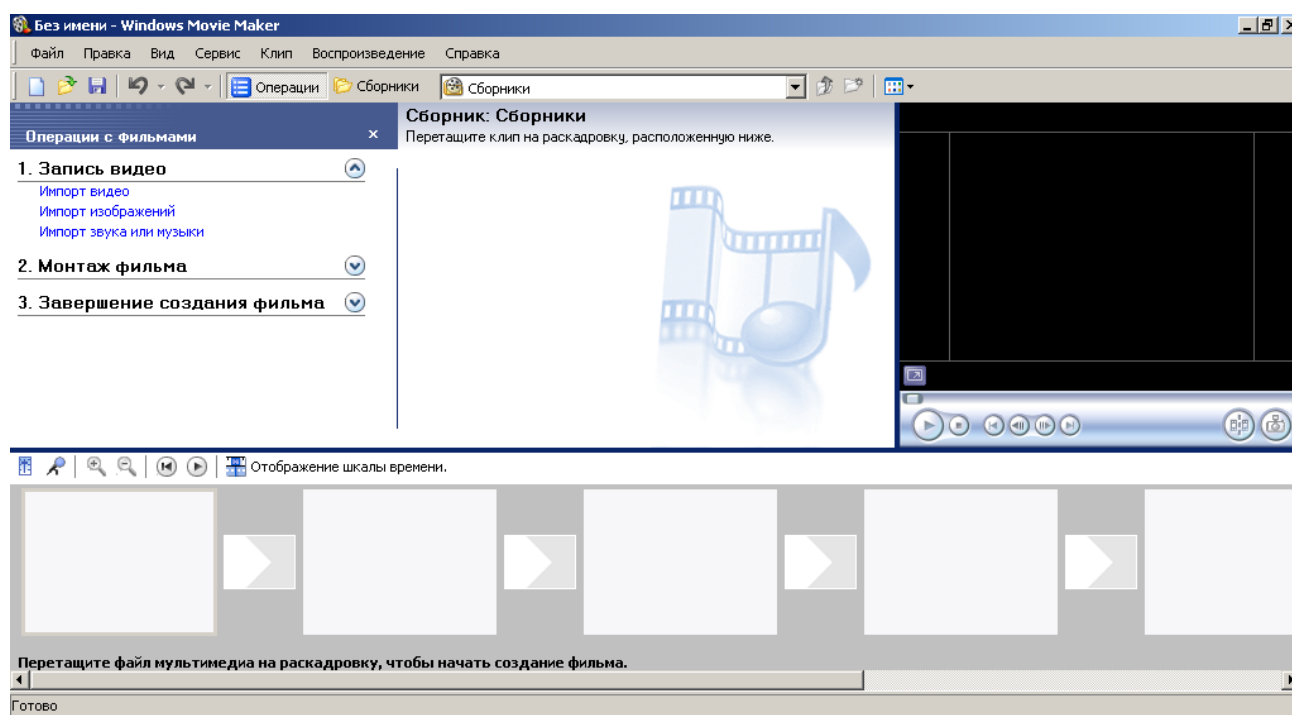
Без имени - Windows Movie Maker

Файл Правка Вид Сервис Клип Воспроизведение Справка

Операции Сборники Сборники

Операции с фильмами ×

1. Запись видео
Импорт видео
Импорт изображений
Импорт звука или музыки

2. Монтаж фильма

3. Завершение создания фильма

Сборник: Сборники
Перетащите клип на раскадровку, расположенную ниже.

Отображение шкалы времени.

Перетащите файл мультимедиа на раскадровку, чтобы начать создание фильма.

Готово